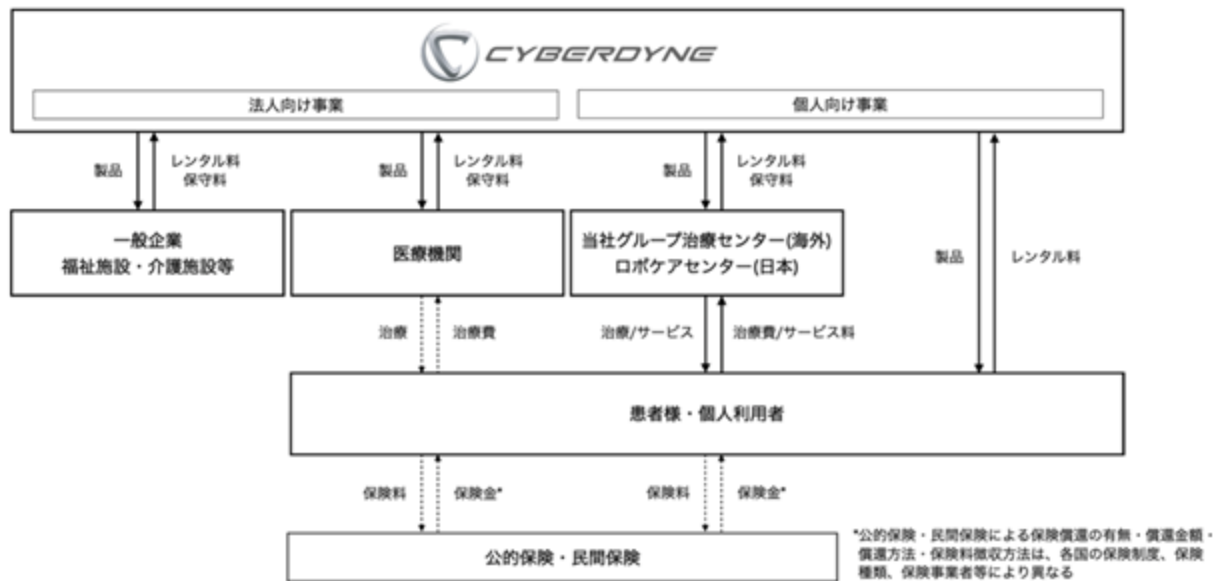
CYBERDYNE

法人向け事業

個人向け事業

製品

レンタル料
保守料

製品

レンタル料
保守料

製品

レンタル料
保守料

一般企業
福祉施設・介護施設等

医療機関

当社グループ治療センター(海外)
ロボケアセンター(日本)

製品

レンタル料

治療

治療費

治療/サービス

治療費/サービス料

患者様・個人利用者

保険料

保険金*

保険料

保険金*

公的保険・民間保険

*公的保険・民間保険による保険償還の有無・償還金額・償還方法・保険料徴収方法は、各国の保険制度、保険種類、保険事業者等により異なる